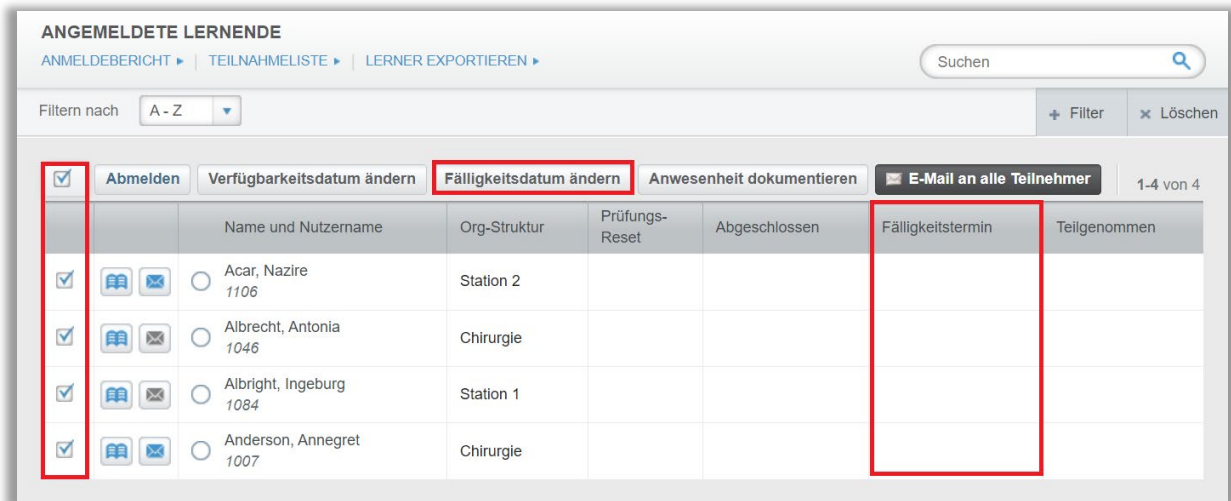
ANGEMELDETE LERNENDE

ANMELDEBERICHT ▸ | TEILNAHMELISTE ▸ | LERNER EXPORTIEREN ▸

Suchen

Filtern nach A - Z

+ Filter × Löschen

Abmelden | Verfügbarkeitsdatum ändern | Fälligkeitsdatum ändern | Anwesenheit dokumentieren | E-Mail an alle Teilnehmer | 1-4 von 4

| | | Name und Nutzername | Org-Struktur | Prüfungs-Reset | Abgeschlossen | Fälligkeitstermin | Teilgenommen |
|---|---|---|---|---|---|---|---|
| ☑ | | Acar, Nazire *1106* | Station 2 | | | | |
| ☑ | | Albrecht, Antonia *1046* | Chirurgie | | | | |
| ☑ | | Albright, Ingeburg *1084* | Station 1 | | | | |
| ☑ | | Anderson, Annegret *1007* | Chirurgie | | | | |